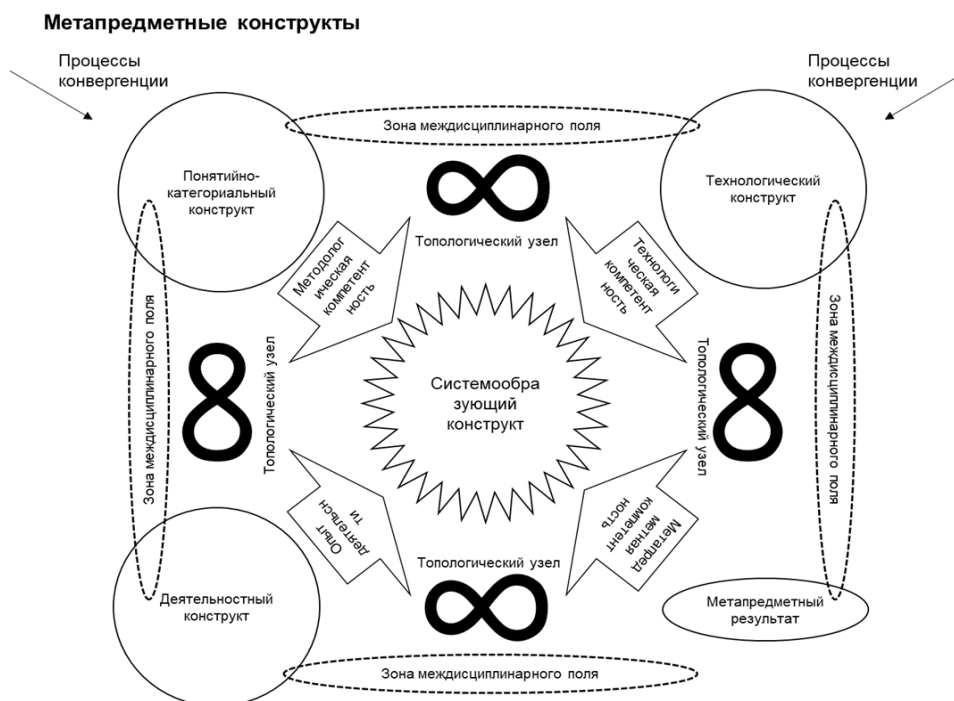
Метапредметные конструкты

Процессы конвергенции

Процессы конвергенции

Зона междисциплинарного поля

Понятийно-категориальный конструкт

Технологический конструкт

Топологический узел

Методолог ическая компетент ность

Технологи ческая компетент ность

Зона междисциплинарного поля

Топологический узел

Системообра зующий конструкт

Топологический узел

Зона междисциплинарного поля

Опыт деятельнс ти

Метапред метная компетент ность

Топологический узел

Деятельностный конструкт

Метапредметный результат

Зона междисциплинарного поля